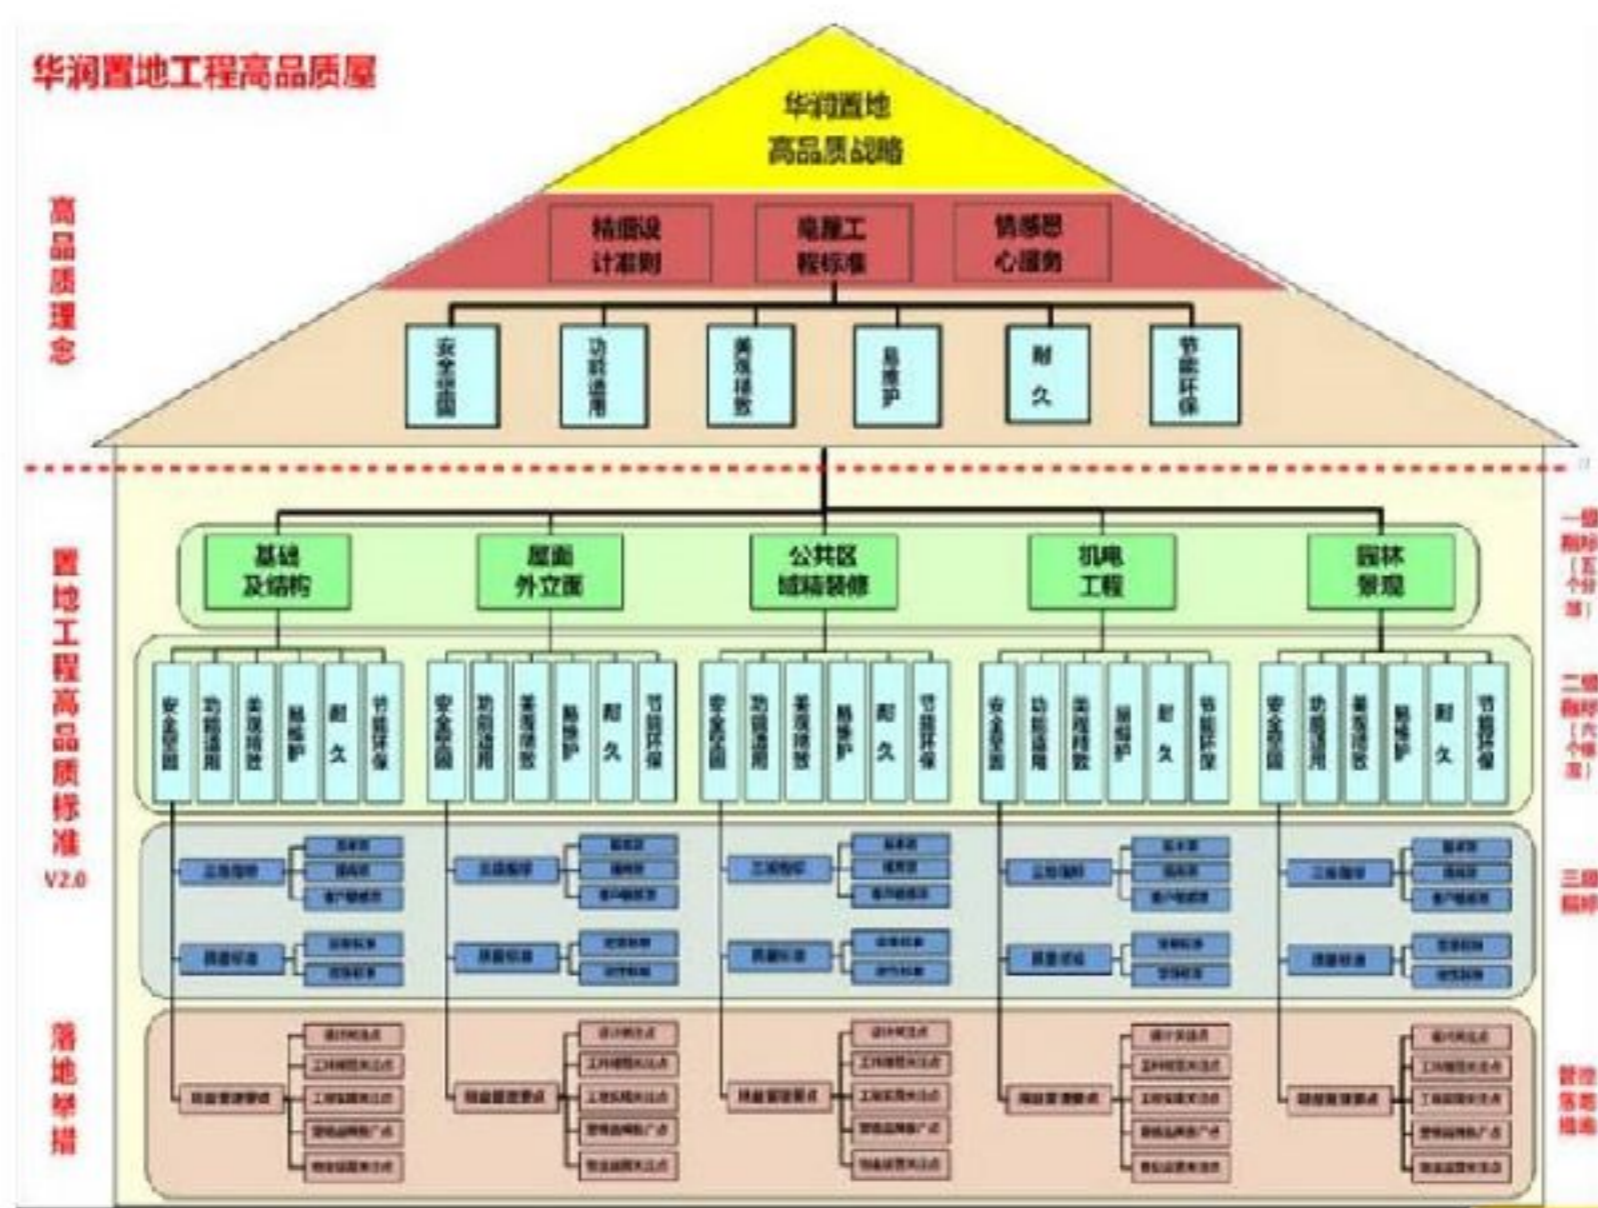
华润置地工程高品质屋

华润置地
高品质战略

高品质理念

精细设计准则

高품工程标准

情感服心服务

安全坚固

功能适用

美观精致

易维护

耐久

节能环保

置地工程高品质标准 V2.0

基础及结构

屋面外立面

公共区域精装修

机电工程

园林景观

一级指标（五个分项）

安全坚固 功能适用 美观精致 易维护 耐久 节能环保

安全坚固 功能适用 美观精致 易维护 耐久 节能环保

安全坚固 功能适用 美观精致 易维护 耐久 节能环保

安全坚固 功能适用 美观精致 易维护 耐久 节能环保

安全坚固 功能适用 美观精致 易维护 耐久 节能环保

二级指标（六个维度）

三级指标

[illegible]

落地举措

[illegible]

管控落地措施